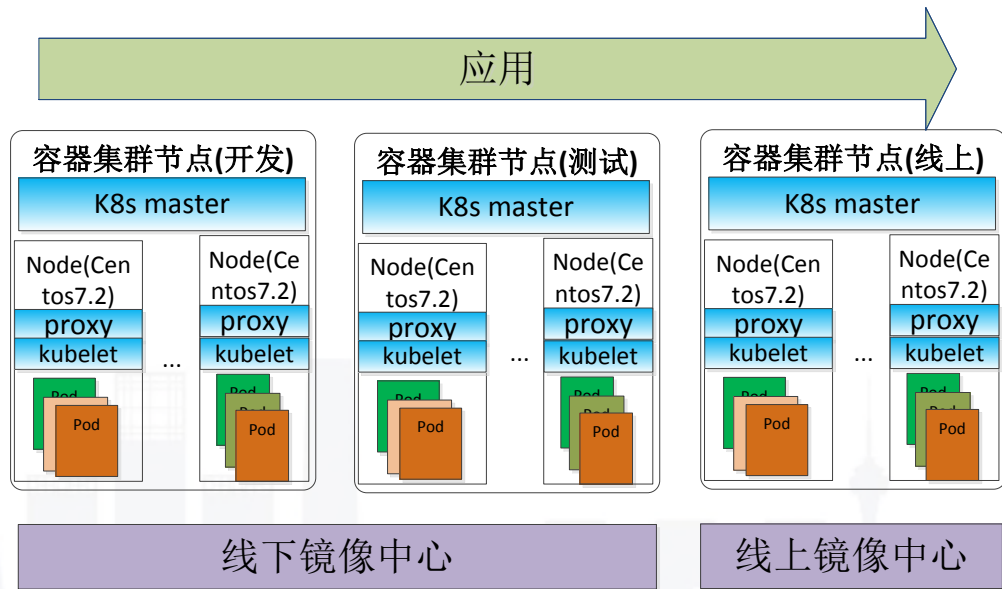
应用

容器集群节点(开发)

K8s master

Node(Centos7.2)

proxy

kubelet

Pod

Pod

Pod

...

Node(Centos7.2)

proxy

kubelet

Pod

Pod

Pod

容器集群节点(测试)

K8s master

Node(Centos7.2)

proxy

kubelet

Pod

Pod

Pod

...

Node(Centos7.2)

proxy

kubelet

Pod

Pod

Pod

容器集群节点(线上)

K8s master

Node(Centos7.2)

proxy

kubelet

Pod

Pod

Pod

...

Node(Centos7.2)

proxy

kubelet

Pod

Pod

Pod

线下镜像中心

线上镜像中心